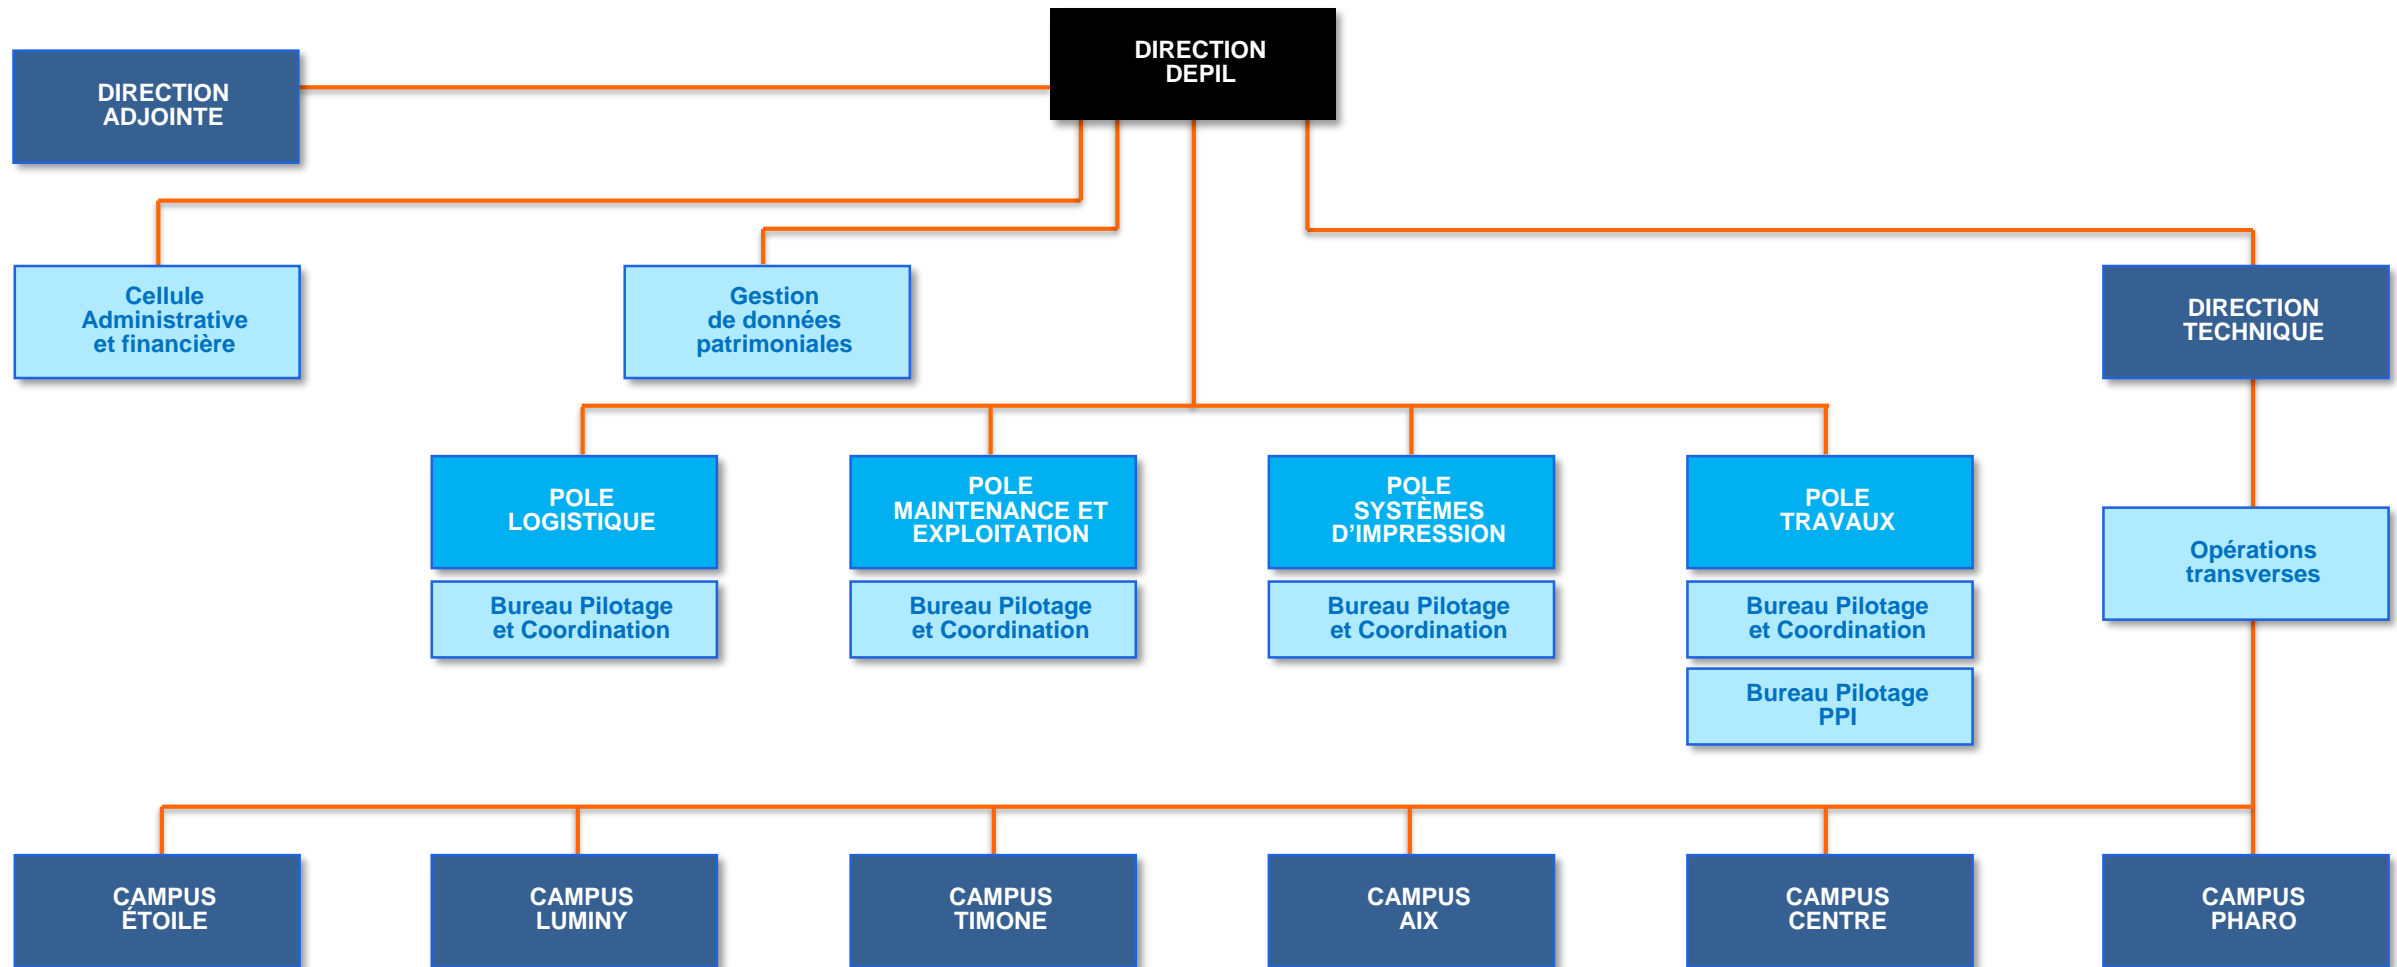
DIRECTION DEPIL

DIRECTION ADJOINTE

Cellule Administrative et financière

Gestion de données patrimoniales

DIRECTION TECHNIQUE

POLE LOGISTIQUE

Bureau Pilotage et Coordination

POLE MAINTENANCE ET EXPLOITATION

Bureau Pilotage et Coordination

POLE SYSTÈMES D'IMPRESSION

Bureau Pilotage et Coordination

POLE TRAVAUX

Bureau Pilotage et Coordination

Bureau Pilotage PPI

Opérations transverses

CAMPUS ÉTOILE

CAMPUS LUMINY

CAMPUS TIMONE

CAMPUS AIX

CAMPUS CENTRE

CAMPUS PHARO